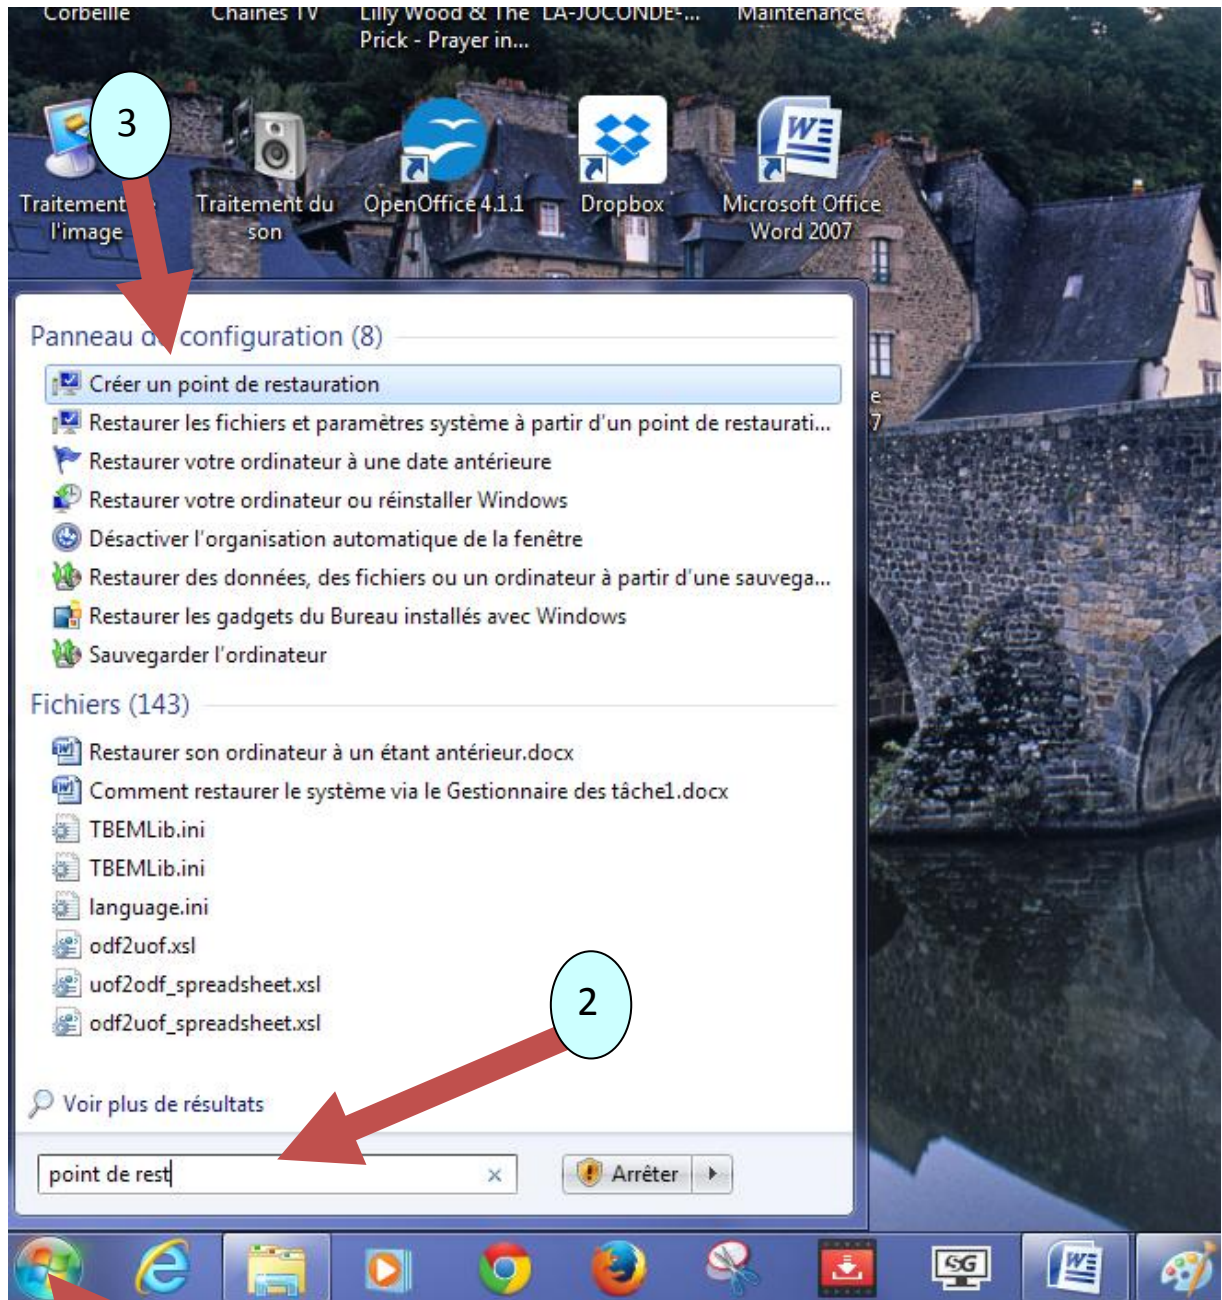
Corbeille Chaînes TV Lilly Wood & The Prick - Prayer in... LA-JOCONDE-... Maintenance

3

Traitement de l'image Traitement du son OpenOffice 4.1.1 Dropbox Microsoft Office Word 2007

Panneau de configuration (8)

Créer un point de restauration
Restaurer les fichiers et paramètres système à partir d'un point de restaurati...
Restaurer votre ordinateur à une date antérieure
Restaurer votre ordinateur ou réinstaller Windows
Désactiver l'organisation automatique de la fenêtre
Restaurer des données, des fichiers ou un ordinateur à partir d'une sauvega...
Restaurer les gadgets du Bureau installés avec Windows
Sauvegarder l'ordinateur

Fichiers (143)

Restaurer son ordinateur à un étant antérieur.docx
Comment restaurer le système via le Gestionnaire des tâche1.docx
TBEMLib.ini
TBEMLib.ini
language.ini
odf2uof.xsl
uof2odf_spreadsheet.xsl
odf2uof_spreadsheet.xsl

2

Voir plus de résultats

point de rest ×

Arrêter